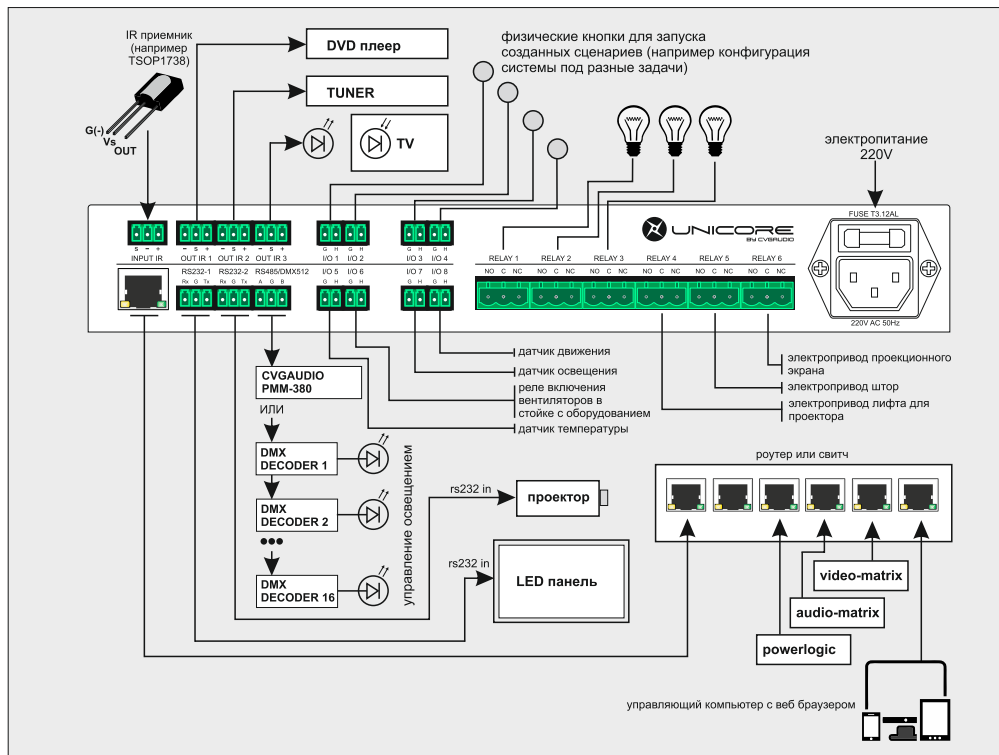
IR приемник (например TSOP1738)

G(-)
Vs
OUT

DVD плеер

TUNER

TV

физические кнопки для запуска созданных сценариев (например конфигурация системы под разные задачи)

электропитание 220V

S − +
INPUT IR

− S +
OUT IR 1

− S +
OUT IR 2

− S +
OUT IR 3

RS232-1
Rx G Tx

RS232-2
Rx G Tx

RS485/DMX512
A G B

G H
I/O 1

G H
I/O 2

G H
I/O 3

G H
I/O 4

G H
I/O 5

G H
I/O 6

G H
I/O 7

G H
I/O 8

UNICORE
BY CVGAUDIO

RELAY 1
NO C NC

RELAY 2
NO C NC

RELAY 3
NO C NC

RELAY 4
NO C NC

RELAY 5
NO C NC

RELAY 6
NO C NC

FUSE T3.12AL

220V AC 50Hz

датчик движения

датчик освещения

реле включения вентиляторов в стойке с оборудованием

датчик температуры

электропривод проекционного экрана

электропривод штор

электропривод лифта для проектора

CVGAUDIO PMM-380

ИЛИ

DMX DECODER 1

DMX DECODER 2

●●●

DMX DECODER 16

управление освещением

rs232 in

проектор

rs232 in

LED панель

роутер или свитч

video-matrix

audio-matrix

powerlogic

управляющий компьютер с веб браузером